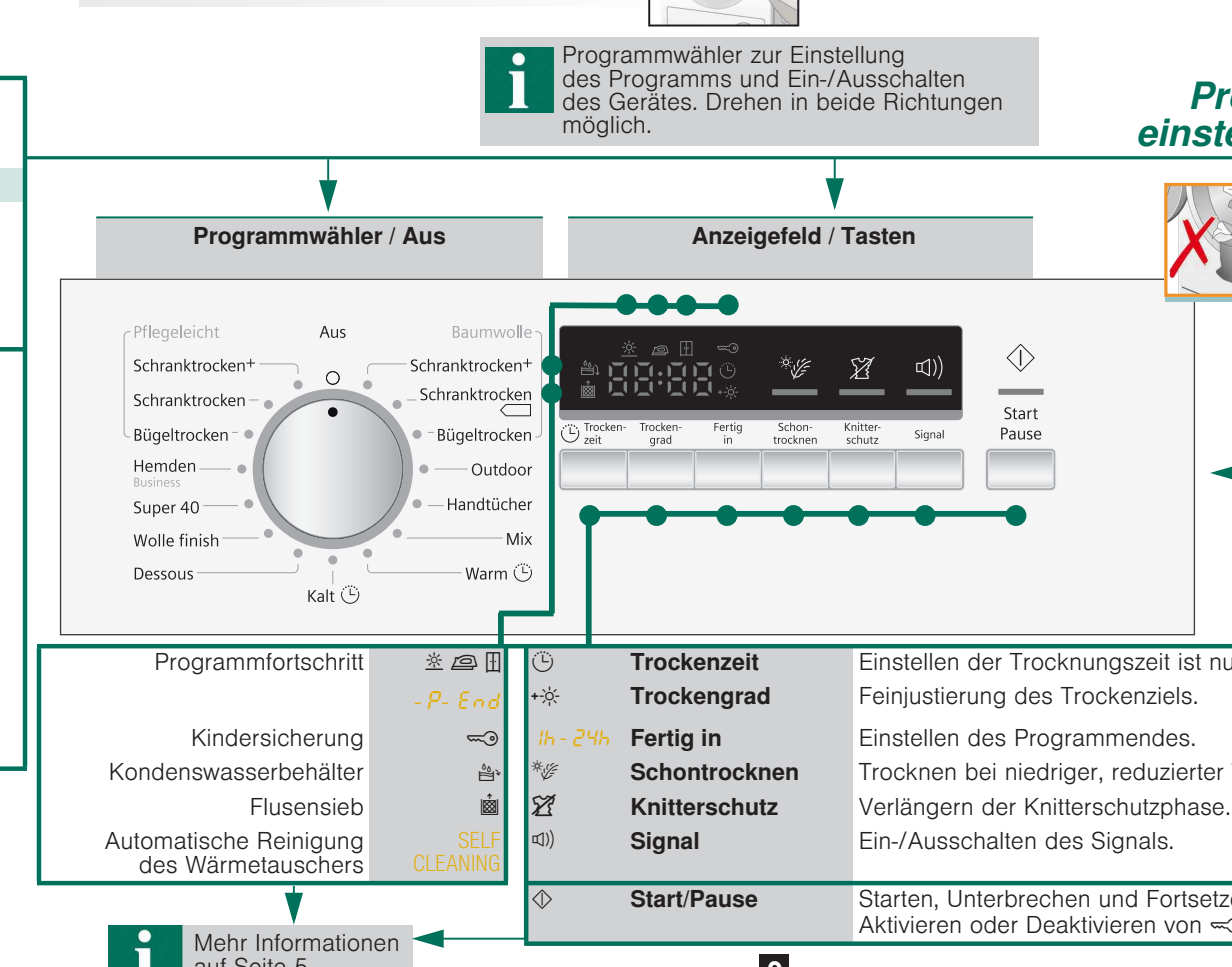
Programmwähler zur Einstellung des Programms und Ein-/Ausschalten des Gerätes. Drehen in beide Richtungen möglich.

Pr
einst

Programmwähler / Aus

Anzeigefeld / Tasten

Pflegeleicht
Aus
Baumwolle
Schranktrocken+
Schranktrocken
Bügeltrocken
Hemden
Business
Super 40
Wolle finish
Dessous
Kalt
Schranktrocken+
Schranktrocken
Bügeltrocken
Outdoor
Handtücher
Mix
Warm

88:88

Trockenzeit
Trockengrad
Fertig in
Schontrocknen
Knitterschutz
Signal
Start Pause

| | | |
|---|---|---|
| Programmfortschritt | | |
| | - P- End | |
| Kindersicherung | | |
| Kondenswasserbehälter | | |
| Flusensieb | | |
| Automatische Reinigung des Wärmetauschers | SELF CLEANING | |

| | | |
|---|---|---|
| | Trockenzeit | Einstellen der Trocknungszeit ist nu |
| | Trockengrad | Feinjustierung des Trockenziels. |
| 1h - 24h | Fertig in | Einstellen des Programmendes. |
| | Schontrocknen | Trocknen bei niedriger, reduzierter |
| | Knitterschutz | Verlängern der Knitterschutzphase. |
| | Signal | Ein-/Ausschalten des Signals. |
| | Start/Pause | Starten, Unterbrechen und Fortsetz Aktivieren oder Deaktivieren von |

Mehr Informationen auf Seite 5